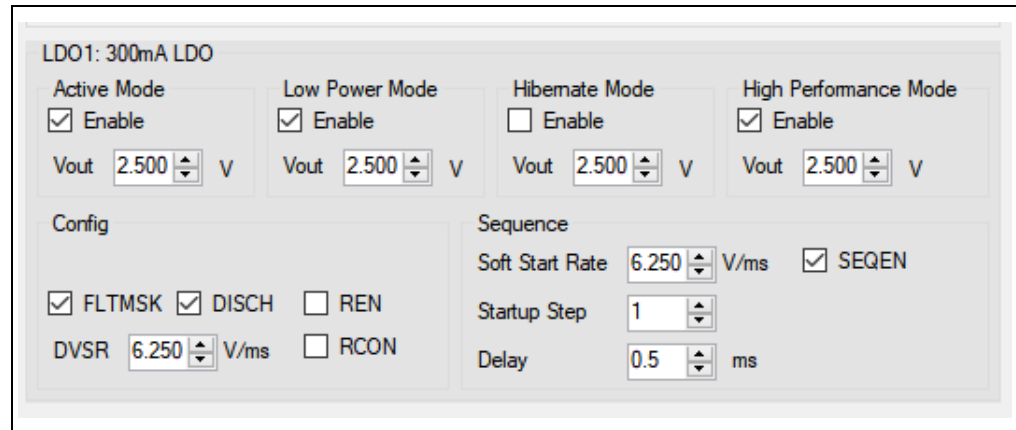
LDO1: 300mA LDO

Active Mode
Enable
Vout 2.500 V

Low Power Mode
Enable
Vout 2.500 V

Hibernate Mode
Enable
Vout 2.500 V

High Performance Mode
Enable
Vout 2.500 V

Config
FLTMSK DISCH REN
DVSR 6.250 V/ms RCON

Sequence
Soft Start Rate 6.250 V/ms SEQEN
Startup Step 1
Delay 0.5 ms